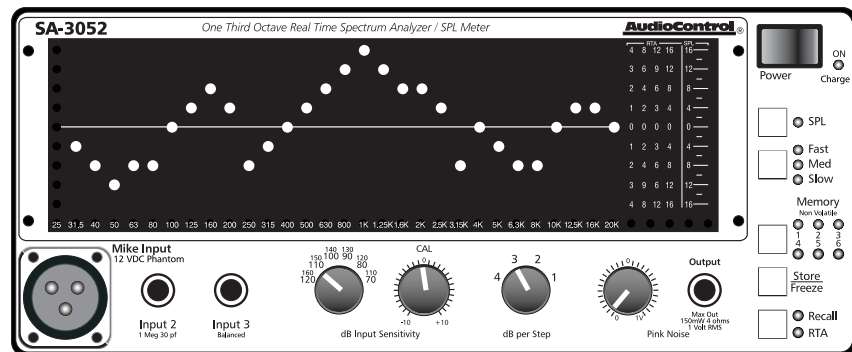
SA-3052
One Third Octave Real Time Spectrum Analyzer / SPL Meter
AudioControl

RTA
4 8 12 16
3 6 9 12
2 4 6 8
1 2 3 4
0 0 0 0
1 2 3 4
2 4 6 8
3 9 6 12
4 8 12 16

SPL
16
12
8
4
0
4
8
12
16

25 31.5 40 50 63 80 100 125 160 200 250 315 400 500 630 800 1K 1,25K 1,6K 2K 2,5K 3,15K 4K 5K 6,3K 8K 10K 12,5K 16K 20K

Power
ON
Charge

SPL
Fast
Med
Slow

Memory
Non Volatile
1 2 3
4 5 6

Store
Freeze

Recall
RTA

Mike Input
12 VDC Phantom

Input 2
1 Meg 30 pf

Input 3
Balanced

140 130
150 100 90 120
110 80
160 110
120 70
dB Input Sensitivity

CAL
0
-10 +10

3 2
4 1
dB per Step

Pink Noise

Output
Max Out
150mW 4 ohms
1 Volt RMS